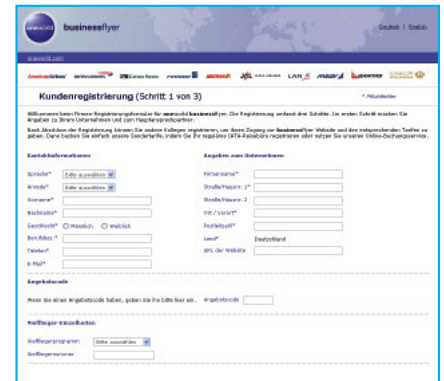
oneworld businessflyer

Deutsch | English

oneworld.com

Kundenregistrierung (Schritt 1 von 3)

* Pflichtfelder

Willkommen beim Firmen-Registrierungsformular für oneworld businessflyer. Die Registrierung umfasst drei Schritte. Im ersten Schritt suchen Sie Angaben zu Ihrem Unternehmen und zum Hauptansprechpartner.

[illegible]

Kontaktinformationen

Sprache* Bitte auswählen

Anrede* Bitte auswählen

Vorname*

Nachname*

Geschlecht* Männlich Weiblich

Berufstitel*

Telefon*

E-Mail*

Angaben zum Unternehmen

Firmenname*

Straße/Hausnr. 1*

Straße/Hausnr. 2

Ort / Vorort*

Postleitzahl*

Land* Deutschland

URL der Website

Angebotscode

Wenn Sie einen Angebotscode haben, geben Sie ihn bitte hier ein. Angebotscode

Vielflieger-Einzelheiten

Vielfliegerprogramm Bitte auswählen

Vielfliegernummer